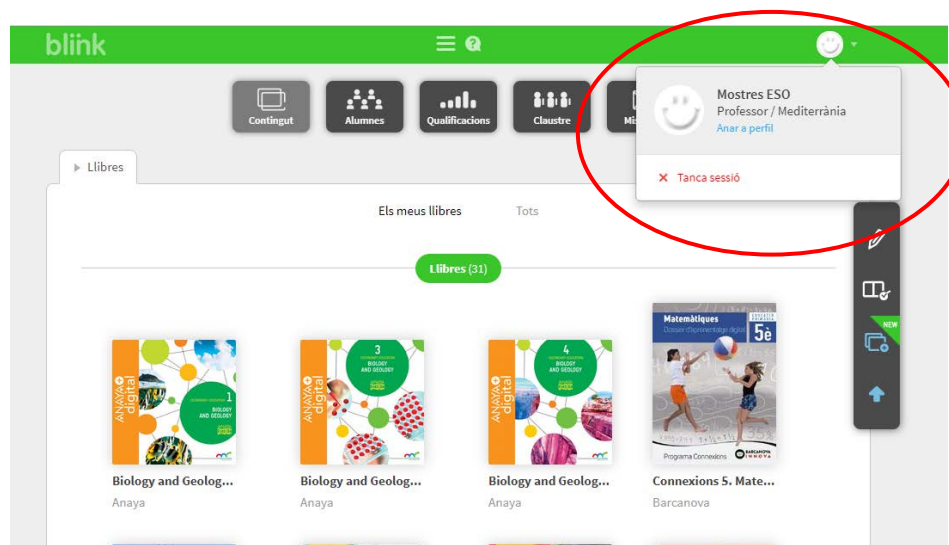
blink

Contingut
Alumnes
Qualificacions
Claustre
Mi

Mostres ESO
Professor / Mediterrània
Anar a perfil

× Tanca sessió

Llibres

Els meus llibres
Tots

Llibres (31)

NEW

ANAYA + digital
1
BIOLOGY AND GEOLOGY

ANAYA + digital
3
BIOLOGY AND GEOLOGY

ANAYA + digital
4
BIOLOGY AND GEOLOGY

Matemàtiques
Dossier d'aprenentatge digital
5è
Programa Connexions
BARCANOVA

Biology and Geolog...
Anaya

Biology and Geolog...
Anaya

Biology and Geolog...
Anaya

Connexions 5. Mate...
Barcanova